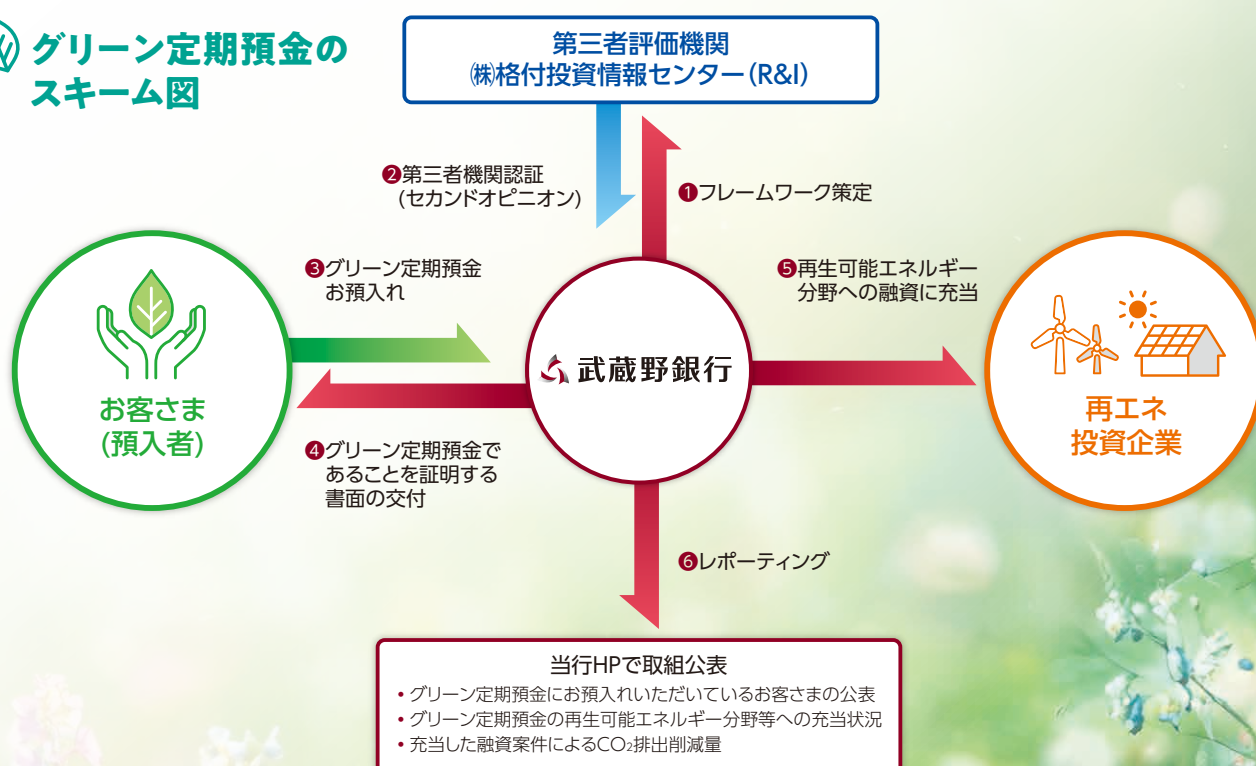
グリーン定期預金のスキーム図

第三者評価機関
㈱格付投資情報センター(R&I)

❷第三者機関認証
(セカンドオピニオン)

❶フレームワーク策定

❸グリーン定期預金
お預入れ

❺再生可能エネルギー
分野への融資に充当

お客さま
(預入者)

武蔵野銀行

再エネ
投資企業

❹グリーン定期預金で
あることを証明する
書面の交付

❻レポーティング

当行HPで取組公表
• グリーン定期預金にお預入れいただいているお客さまの公表
• グリーン定期預金の再生可能エネルギー分野等への充当状況
• 充当した融資案件による$CO_2$排出削減量